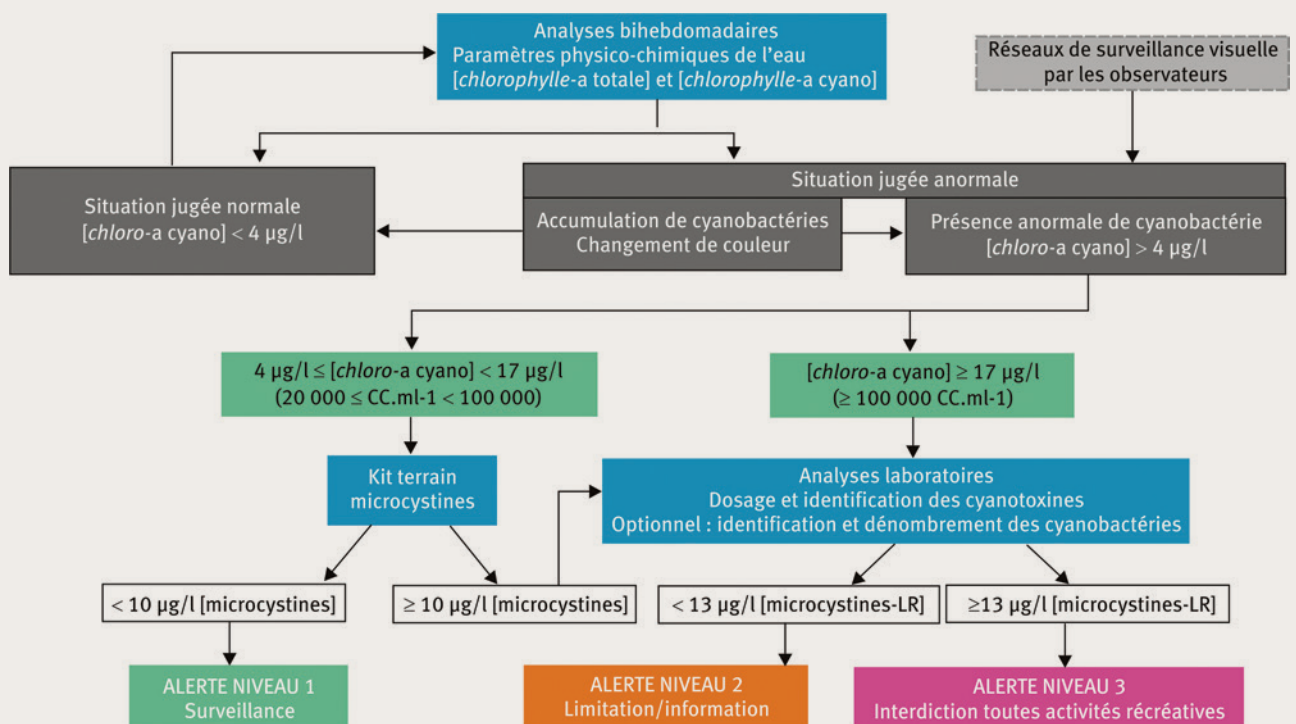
Analyses bihebdomadaires
Paramètres physico-chimiques de l'eau
[*chlorophylle*-a totale] et [*chlorophylle*-a cyano]

Réseaux de surveillance visuelle par les observateurs

Situation jugée normale
[*chloro*-a cyano] < 4 µg/l

Situation jugée anormale

Accumulation de cyanobactéries
Changement de couleur

Présence anormale de cyanobactérie
[*chloro*-a cyano] > 4 µg/l

4 µg/l ≤ [*chloro*-a cyano] < 17 µg/l
(20 000 ≤ CC.ml-1 < 100 000)

[*chloro*-a cyano] ≥ 17 µg/l
(≥ 100 000 CC.ml-1)

Kit terrain
microcystines

Analyses laboratoires
Dosage et identification des cyanotoxines
Optionnel : identification et dénombrement des cyanobactéries

< 10 µg/l [microcystines]

≥ 10 µg/l [microcystines]

< 13 µg/l [microcystines-LR]

≥13 µg/l [microcystines-LR]

ALERTE NIVEAU 1
Surveillance

ALERTE NIVEAU 2
Limitation/information

ALERTE NIVEAU 3
Interdiction toutes activités récréatives